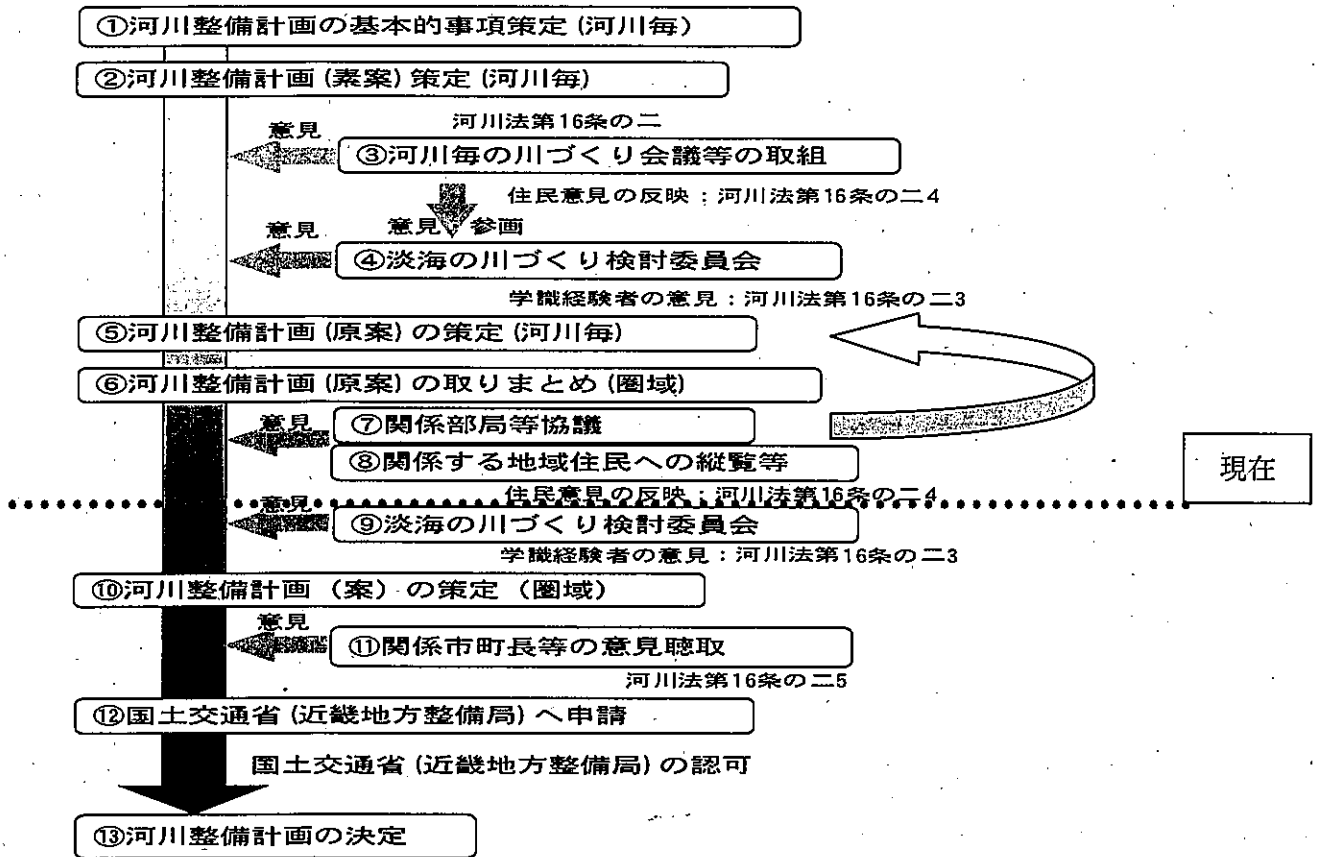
①河川整備計画の基本的事項策定（河川毎）

②河川整備計画（素案）策定（河川毎）

意見

河川法第16条の二

③河川毎の川づくり会議等の取組

住民意見の反映：河川法第16条の二4

意見　参画

意見

④淡海の川づくり検討委員会

学識経験者の意見：河川法第16条の二3

⑤河川整備計画（原案）の策定（河川毎）

⑥河川整備計画（原案）の取りまとめ（圏域）

意見

⑦関係部局等協議

⑧関係する地域住民への縦覧等

現在

意見

住民意見の反映：河川法第16条の二4

⑨淡海の川づくり検討委員会

学識経験者の意見：河川法第16条の二3

⑩河川整備計画（案）の策定（圏域）

意見

⑪関係市町長等の意見聴取

河川法第16条の二5

⑫国土交通省（近畿地方整備局）へ申請

国土交通省（近畿地方整備局）の認可

⑬河川整備計画の決定